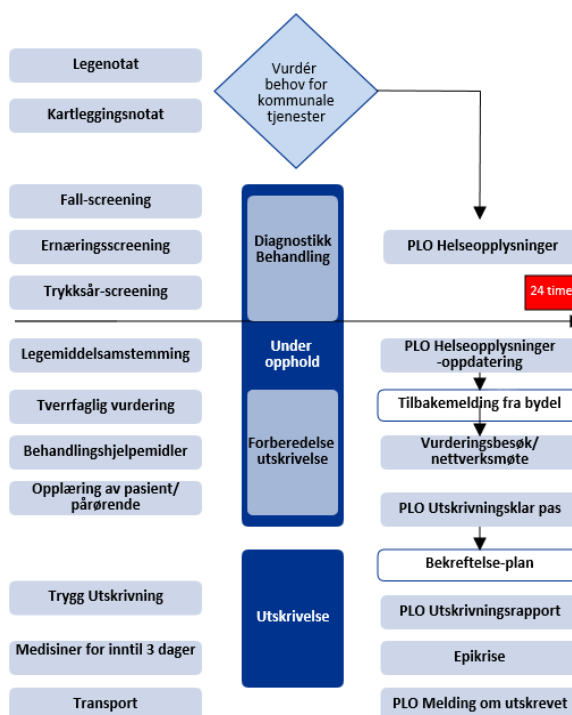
Legenotat

Kartleggingsnotat

Vurdér behov for kommunale tjenester

Fall-screening

Ernæringsscreening

Trykksår-screening

Diagnostikk Behandling

PLO Helseopplysninger

24 time

Legemiddelsamstemming

Tverrfaglig vurdering

Behandlingshjelpemidler

Opplæring av pasient/ pårørende

Under opphold

Forberedelse utskrivelse

PLO Helseopplysninger -oppdatering

Tilbakemelding fra bydel

Vurderingsbesøk/ nettverksmøte

PLO Utskrivningsklar pas

Trygg Utskrivning

Medisiner for inntil 3 dager

Transport

Utskrivelse

Bekreftelse-plan

PLO Utskrivningsrapport

Epikrise

PLO Melding om utskrevet